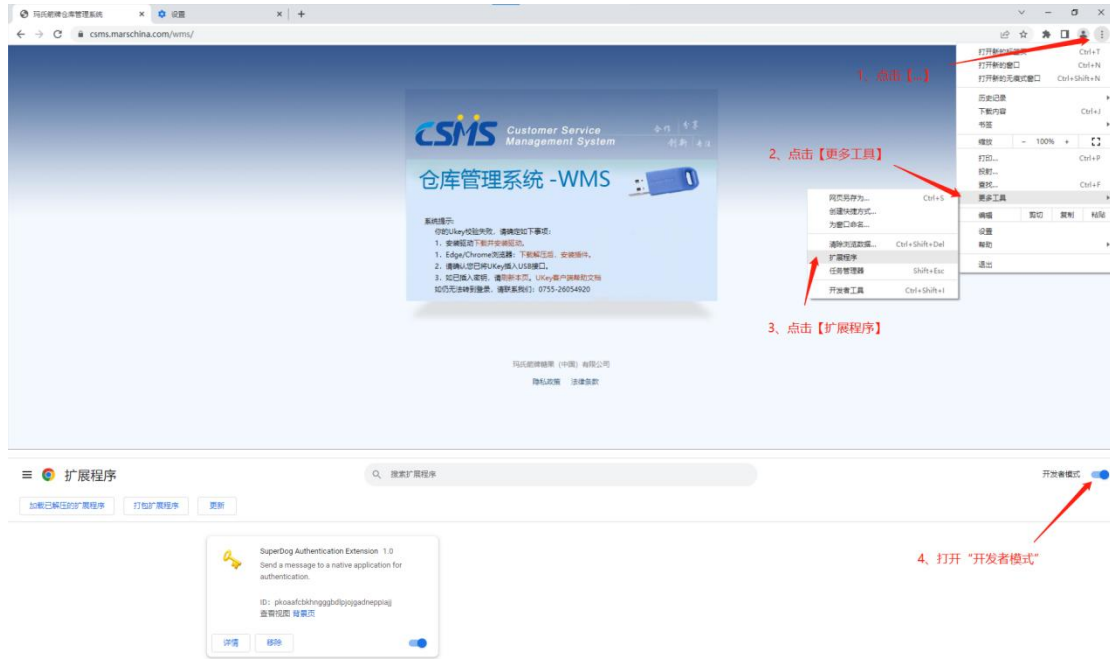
玛氏能牌仓库管理系统 × 设置 × +

csms.marschina.com/wms/

CSMS Customer Service Management System 合作 分享 创新 责任

仓库管理系统 -WMS

系统提示:
你的Ukey校验失败,请确定如下事项:
1、安装驱动下载并安装驱动。
1、Edge/Chrome浏览器:下载解压后,安装插件。
2、请确认您已将UKey插入USB接口。
3、如已插入密钥,请刷新本页。UKey客户端帮助文档
如仍无法登录,请联系我们:0755-26054920

玛氏能牌糖果(中国)有限公司
隐私政策 法律条款

打开新的标签页 Ctrl+T
打开新的窗口 Ctrl+N
打开新的无痕式窗口 Ctrl+Shift+N
历史记录
下载内容 Ctrl+J
书签
缩放 − 100% +
打印... Ctrl+P
投射...
查找... Ctrl+F
更多工具
编辑 剪切 复制 粘贴
设置
帮助
退出

网页另存为... Ctrl+S
创建快捷方式...
为窗口命名...
清除浏览数据... Ctrl+Shift+Del
扩展程序
任务管理器 Shift+Esc
开发者工具 Ctrl+Shift+I

1、点击【...】
2、点击【更多工具】
3、点击【扩展程序】

扩展程序
搜索扩展程序
开发者模式
加载已解压的扩展程序 打包扩展程序 更新

SuperDog Authentication Extension 1.0
Send a message to a native application for authentication.
ID: pkoaafcbkhngggbdlpjojgadneppiajj
查看视图 背景页
详情 移除

4、打开"开发者模式"